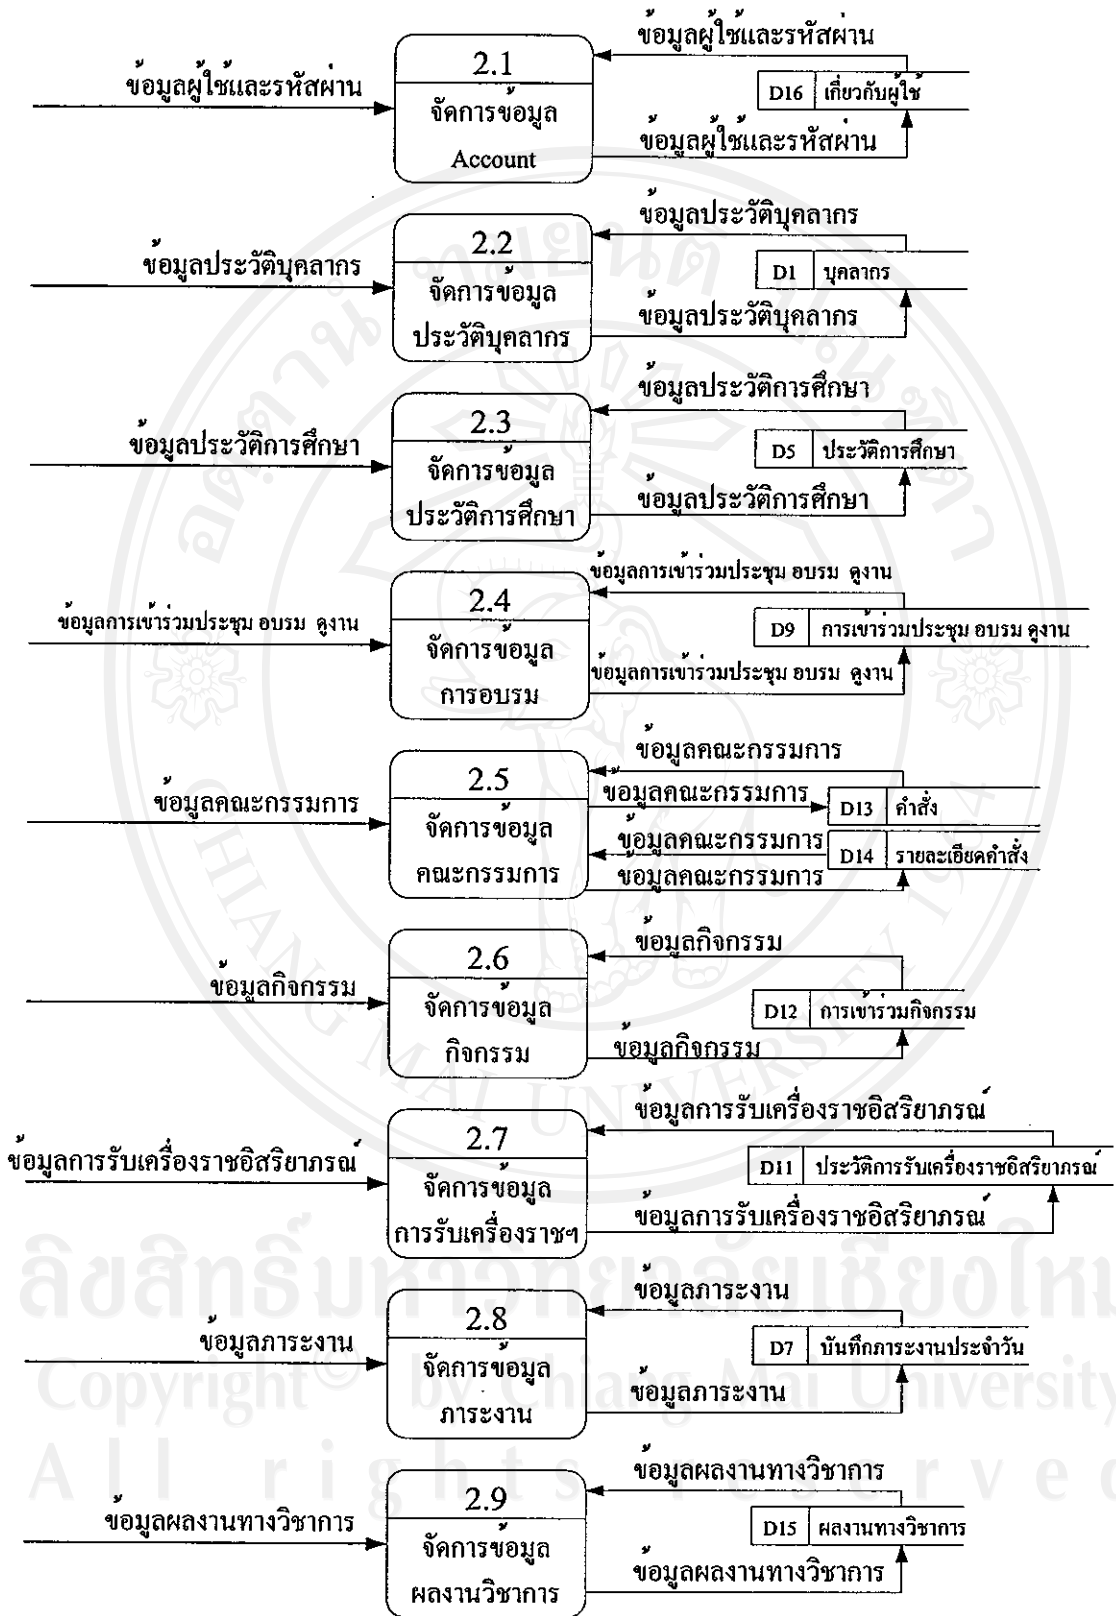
ข้อมูลผู้ใช้และรหัสผ่าน
2.1
จัดการข้อมูล
Account
ข้อมูลผู้ใช้และรหัสผ่าน
D16 เกี่ยวกับผู้ใช้
ข้อมูลผู้ใช้และรหัสผ่าน

ข้อมูลประวัติบุคลากร
2.2
จัดการข้อมูล
ประวัติบุคลากร
ข้อมูลประวัติบุคลากร
D1 บุคลากร
ข้อมูลประวัติบุคลากร

ข้อมูลประวัติการศึกษา
2.3
จัดการข้อมูล
ประวัติการศึกษา
ข้อมูลประวัติการศึกษา
D5 ประวัติการศึกษา
ข้อมูลประวัติการศึกษา

ข้อมูลการเข้าร่วมประชุม อบรม ดูงาน
2.4
จัดการข้อมูล
การอบรม
ข้อมูลการเข้าร่วมประชุม อบรม ดูงาน
D9 การเข้าร่วมประชุม อบรม ดูงาน
ข้อมูลการเข้าร่วมประชุม อบรม ดูงาน

ข้อมูลคณะกรรมการ
2.5
จัดการข้อมูล
คณะกรรมการ
ข้อมูลคณะกรรมการ
ข้อมูลคณะกรรมการ
D13 คำสั่ง
ข้อมูลคณะกรรมการ
D14 รายละเอียดคำสั่ง
ข้อมูลคณะกรรมการ

ข้อมูลกิจกรรม
2.6
จัดการข้อมูล
กิจกรรม
ข้อมูลกิจกรรม
D12 การเข้าร่วมกิจกรรม
ข้อมูลกิจกรรม

ข้อมูลการรับเครื่องราชอิสริยาภรณ์
2.7
จัดการข้อมูล
การรับเครื่องราชฯ
ข้อมูลการรับเครื่องราชอิสริยาภรณ์
D11 ประวัติการรับเครื่องราชอิสริยาภรณ์
ข้อมูลการรับเครื่องราชอิสริยาภรณ์

ข้อมูลภาระงาน
2.8
จัดการข้อมูล
ภาระงาน
ข้อมูลภาระงาน
D7 บันทึกภาระงานประจำวัน
ข้อมูลภาระงาน

ข้อมูลผลงานทางวิชาการ
2.9
จัดการข้อมูล
ผลงานวิชาการ
ข้อมูลผลงานทางวิชาการ
D15 ผลงานทางวิชาการ
ข้อมูลผลงานทางวิชาการ

ลิขสิทธิ์มหาวิทยาลัยเชียงใหม่
Copyright© by Chiang Mai University
All rights reserved